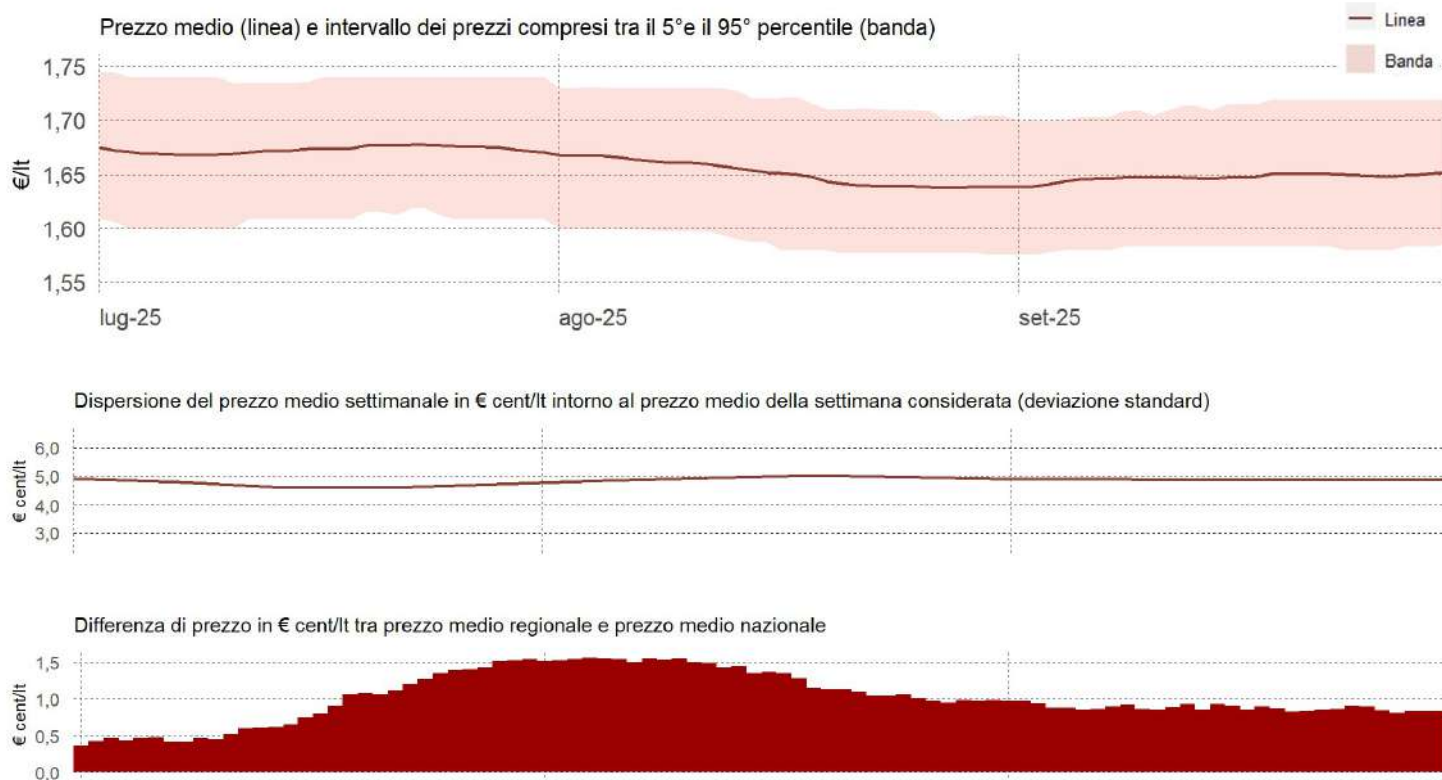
Prezzo medio (linea) e intervallo dei prezzi compresi tra il 5°e il 95° percentile (banda)

Linea
Banda

1,75
1,70
1,65
1,60
1,55
€/lt

lug-25
ago-25
set-25

Dispersione del prezzo medio settimanale in € cent/lt intorno al prezzo medio della settimana considerata (deviazione standard)

6,0
5,0
4,0
3,0
€ cent/lt

Differenza di prezzo in € cent/lt tra prezzo medio regionale e prezzo medio nazionale

1,5
1,0
0,5
0,0
€ cent/lt